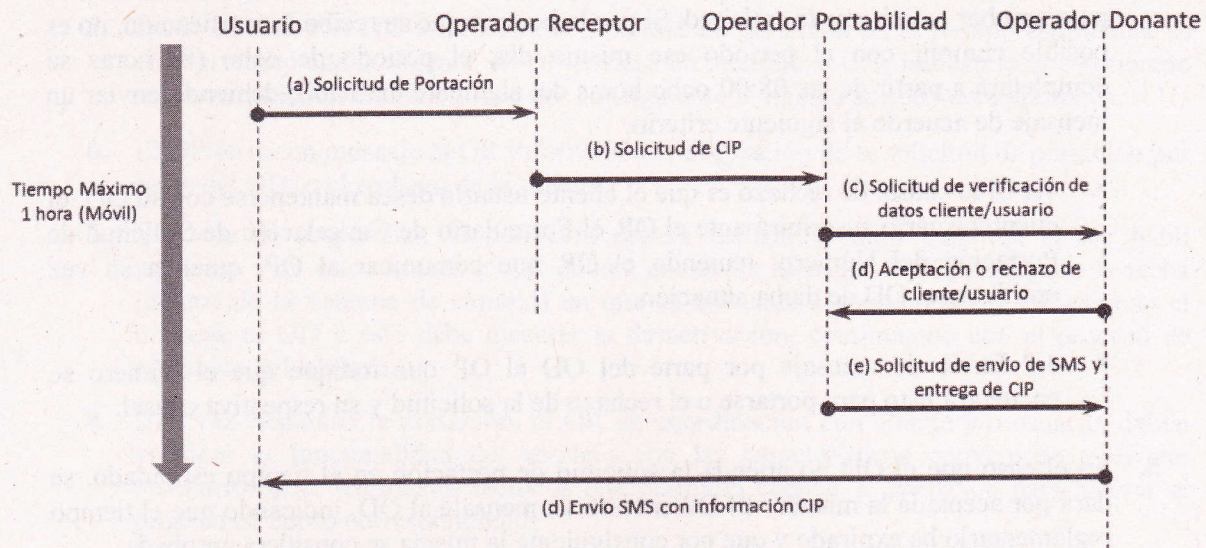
Usuario
Operador Receptor
Operador Portabilidad
Operador Donante

(a) Solicitud de Portación

(b) Solicitud de CIP

Tiempo Máximo
1 hora (Móvil)

(c) Solicitud de verificación de datos cliente/usuario

(d) Aceptación o rechazo de cliente/usuario

(e) Solicitud de envío de SMS y entrega de CIP

(d) Envio SMS con información CIP